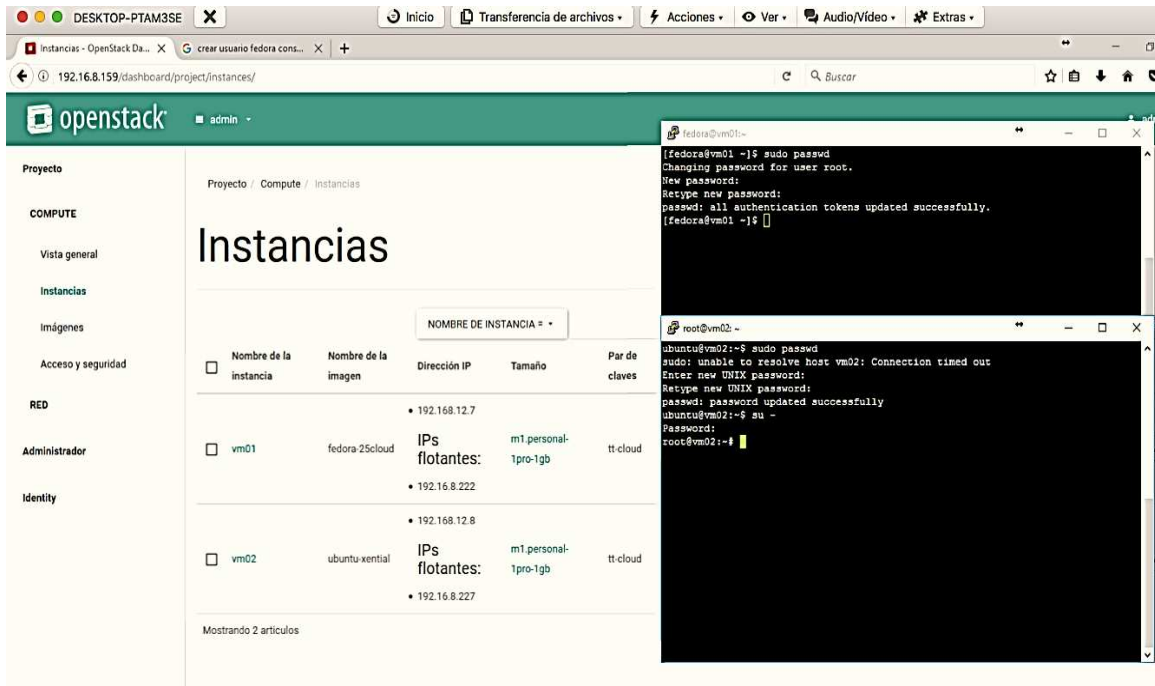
DESKTOP-PTAM3SE ✕ Inicio Transferencia de archivos Acciones Ver Audio/Vídeo Extras

Instancias - OpenStack Da... ✕ crear usuario fedora cons... ✕ +

192.16.8.159/dashboard/project/instances/ Buscar

openstack admin

Proyecto

COMPUTE

Vista general

Instancias

Imágenes

Acceso y seguridad

RED

Administrador

Identity

Proyecto / Compute / Instancias

Instancias

NOMBRE DE INSTANCIA =

| | Nombre de la instancia | Nombre de la imagen | Dirección IP | Tamaño | Par de claves |
|---|---|---|---|---|---|
| ☐ | vm01 | fedora-25cloud | • 192.168.12.7 IPs flotantes: • 192.16.8.222 | m1.personal-1pro-1gb | tt-cloud |
| ☐ | vm02 | ubuntu-xential | • 192.168.12.8 IPs flotantes: • 192.16.8.227 | m1.personal-1pro-1gb | tt-cloud |

Mostrando 2 artículos

fedora@vm01:~

[fedora@vm01 ~]$ sudo passwd
Changing password for user root.
New password:
Retype new password:
passwd: all authentication tokens updated successfully.
[fedora@vm01 ~]$

root@vm02: ~

ubuntu@vm02:~$ sudo passwd
sudo: unable to resolve host vm02: Connection timed out
Enter new UNIX password:
Retype new UNIX password:
passwd: password updated successfully
ubuntu@vm02:~$ su -
Password:
root@vm02:~#